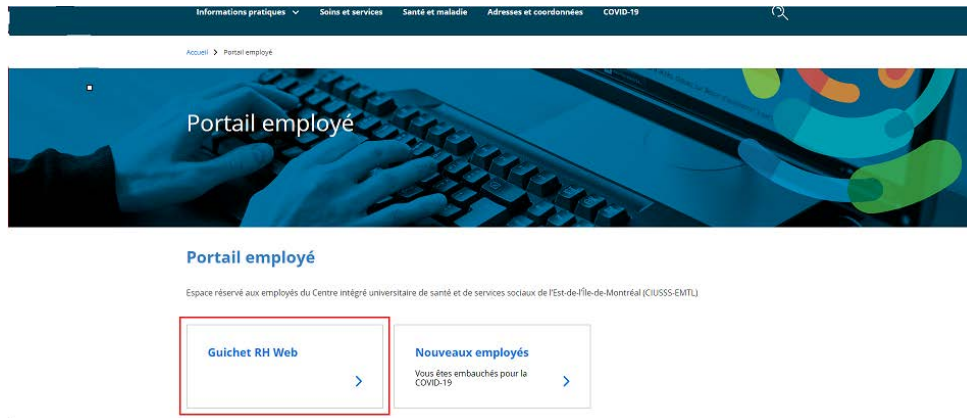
Informations pratiques Soins et services Santé et maladie Adresses et coordonnées COVID-19

Accueil > Portail employé

Portail employé

Portail employé

Espace réservé aux employés du Centre intégré universitaire de santé et de services sociaux de l'Est-de-l'Île-de-Montréal (CIUSSS-EMTL)

Guichet RH Web

Nouveaux employés

Vous êtes embauchés pour la COVID-19